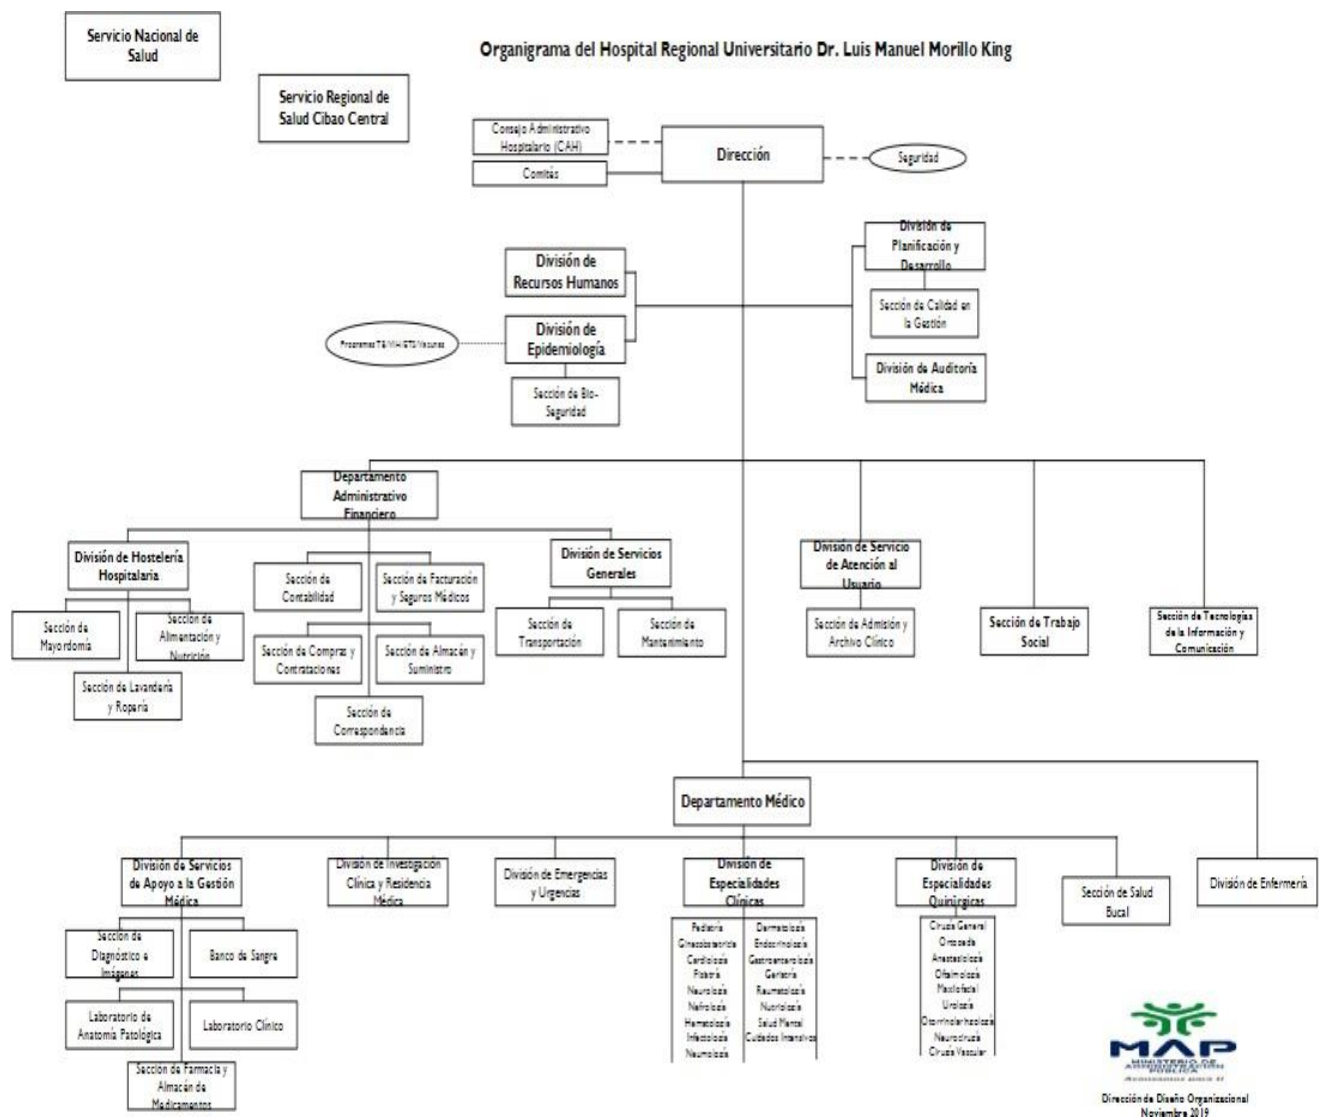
Servicio Nacional de Salud

Organigrama del Hospital Regional Universitario Dr. Luis Manuel Morillo King

Servicio Regional de Salud Cibao Central

Consejo Administrativo Hospitalario (CAH)

Comités

Dirección

Seguridad

División de Planificación y Desarrollo

Sección de Calidad en la Gestión

División de Auditoría Médica

División de Recursos Humanos

División de Epidemiología

Programas TB/VIH/ETS/Vacunas

Sección de Bio-Seguridad

Departamento Administrativo Financiero

División de Hostelería Hospitalaria

Sección de Mayordomía

Sección de Alimentación y Nutrición

Sección de Lavandería y Ropería

Sección de Contabilidad

Sección de Facturación y Seguros Médicos

Sección de Compras y Contrataciones

Sección de Almacén y Suministro

Sección de Correspondencia

División de Servicios Generales

Sección de Transportación

Sección de Mantenimiento

División de Servicio de Atención al Usuario

Sección de Admisión y Archivo Clínico

Sección de Trabajo Social

Sección de Tecnologías de la Información y Comunicación

Departamento Médico

División de Servicios de Apoyo a la Gestión Médica

Sección de Diagnóstico e Imágenes

Banco de Sangre

Laboratorio de Anatomía Patológica

Laboratorio Clínico

Sección de Farmacia y Almacén de Medicamentos

División de Investigación Clínica y Residencia Médica

División de Emergencias y Urgencias

División de Especialidades Clínicas

Pediatría
Ginecobstetricia
Cardiología
Fisiatría
Neurología
Nefrología
Hematología
Infectología
Neumología

Dermatología
Endocrinología
Gastroenterología
Geriatría
Reumatología
Nutriología
Salud Mental
Cuidados Intensivos

División de Especialidades Quirúrgicas

Cirugía General
Ortopedia
Anestesiología
Oftalmología
Maxilofacial
Urología
Otorrinolaringología
Neurocirugía
Cirugía Vascular

Sección de Salud Bucal

División de Enfermería

MAP
MINISTERIO DE ADMINISTRACIÓN PÚBLICA

Dirección de Diseño Organizacional
Noviembre 2019